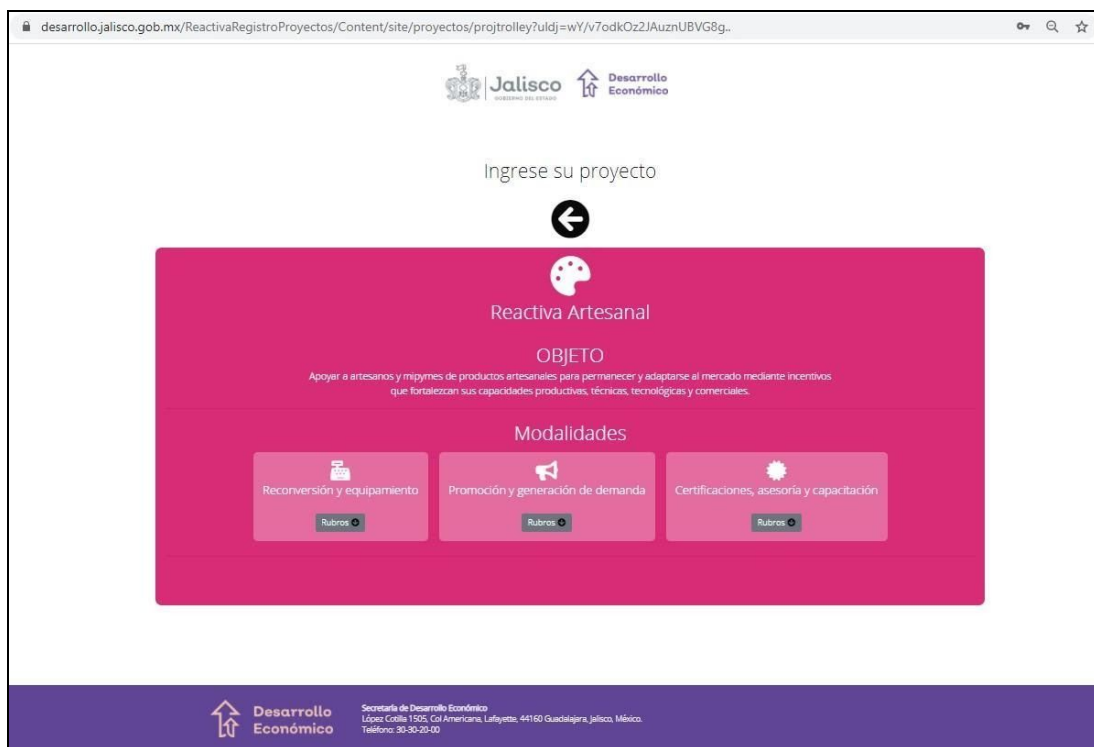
desarrollo.jalisco.gob.mx/ReactivaRegistroProyectos/Content/site/proyectos/projtrolley?uldj=wY/v7odkOz2JAuznUBVG8g..

Jalisco GOBIERNO DEL ESTADO

Desarrollo Económico

Ingrese su proyecto

Reactiva Artesanal

OBJETO

Apoyar a artesanos y mipymes de productos artesanales para permanecer y adaptarse al mercado mediante incentivos que fortalezcan sus capacidades productivas, técnicas, tecnológicas y comerciales.

Modalidades

Reconversión y equipamiento

Rubros

Promoción y generación de demanda

Rubros

Certificaciones, asesoría y capacitación

Rubros

Desarrollo Económico

Secretaría de Desarrollo Económico
López Cotilla 1505, Col Americana, Lafayette, 44160 Guadalajara, Jalisco, México.
Teléfono: 30-30-20-00